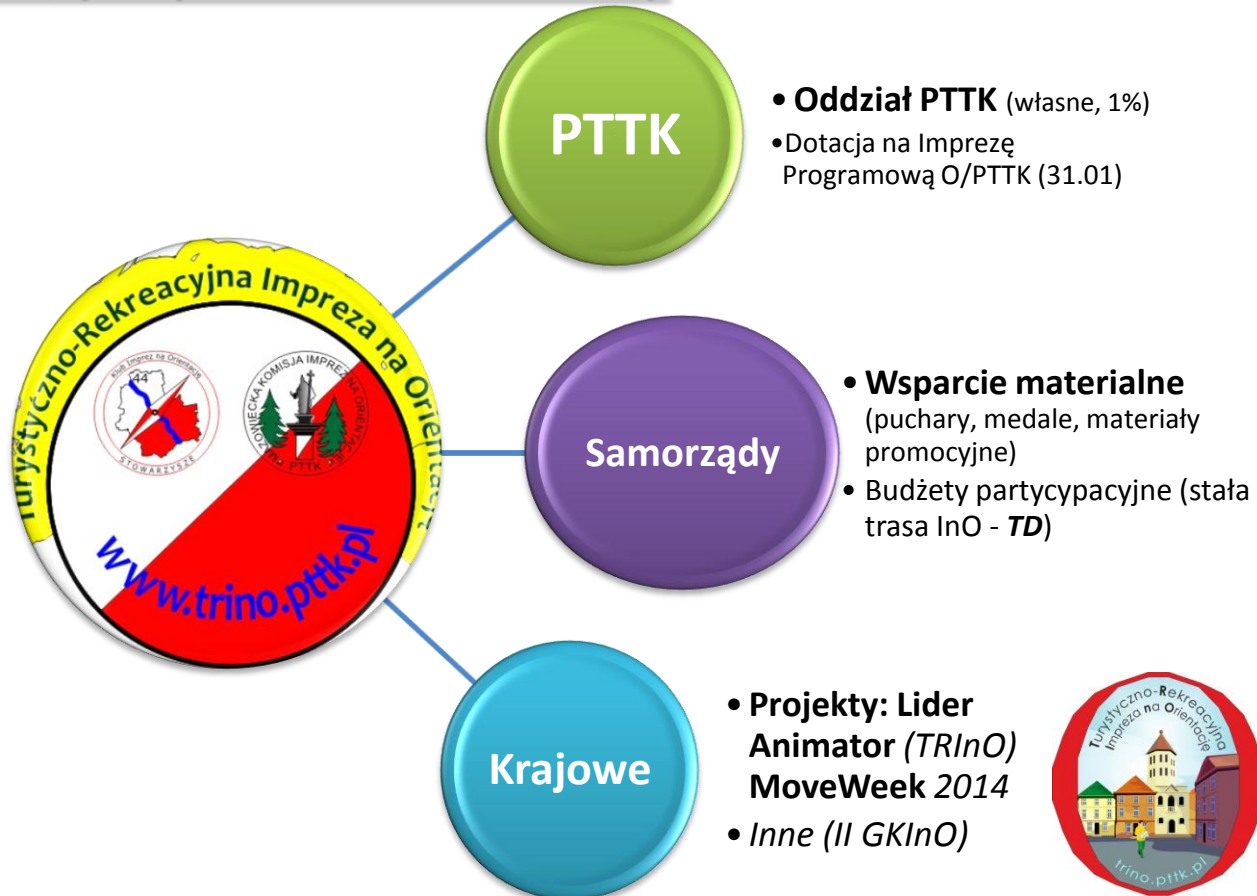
Turystyczno-Rekreacyjna Impreza na Orientację

Klub Imprez na Orientację 44 STOWARZYSZE

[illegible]OWIECKA KOMISJA IMPREZ NA ORIENTACJĘ PTTK

www.trino.pttk.pl

PTTK

• Oddział PTTK (własne, 1%)
• Dotacja na Imprezę Programową O/PTTK (31.01)

Samorządy

• Wsparcie materialne (puchary, medale, materiały promocyjne)
• Budżety partycypacyjne (stała trasa InO - TD)

Krajowe

• Projekty: Lider Animator (TRInO) MoveWeek 2014
• Inne (II GKInO)

Turystyczno-Rekreacyjna Impreza na Orientację

trino.pttk.pl